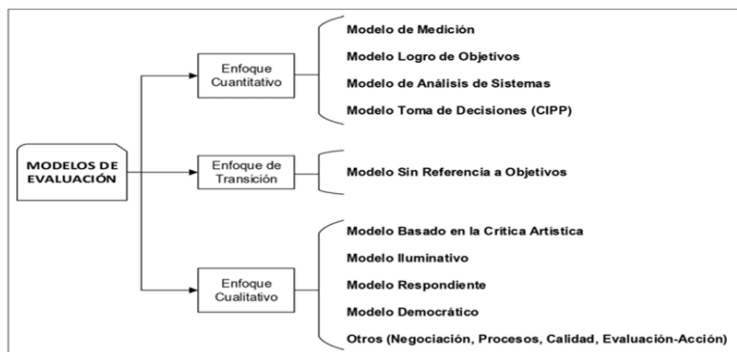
MODELOS DE EVALUACIÓN

Enfoque Cuantitativo

Modelo de Medición

Modelo Logro de Objetivos

Modelo de Análisis de Sistemas

Modelo Toma de Decisiones (CIPP)

Enfoque de Transición

Modelo Sin Referencia a Objetivos

Enfoque Cualitativo

Modelo Basado en la Crítica Artística

Modelo Iluminativo

Modelo Respondiente

Modelo Democrático

Otros (Negociación, Procesos, Calidad, Evaluación-Acción)